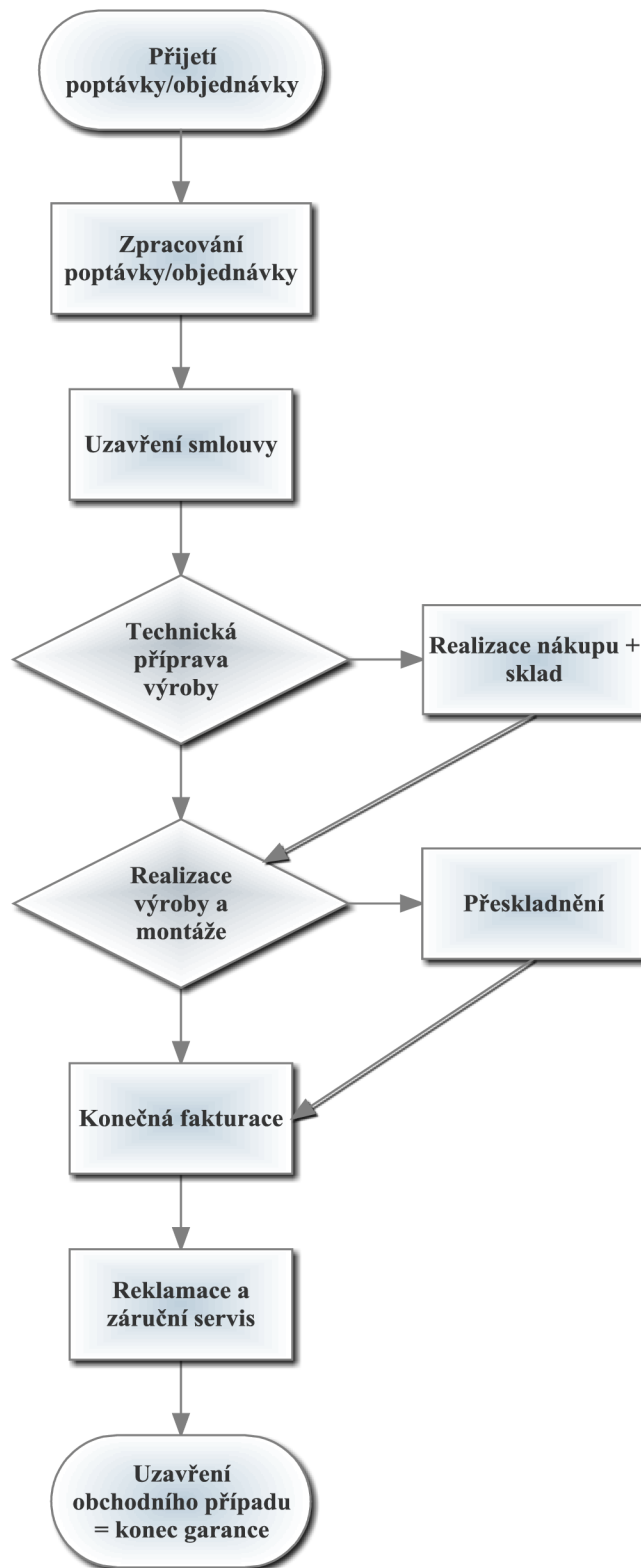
Přijetí poptávky/objednávky

Zpracování poptávky/objednávky

Uzavření smlouvy

Technická příprava výroby

Realizace nákupu + sklad

Realizace výroby a montáže

Přeskladnění

Konečná fakturace

Reklamace a záruční servis

Uzavření obchodního případu = konec garance